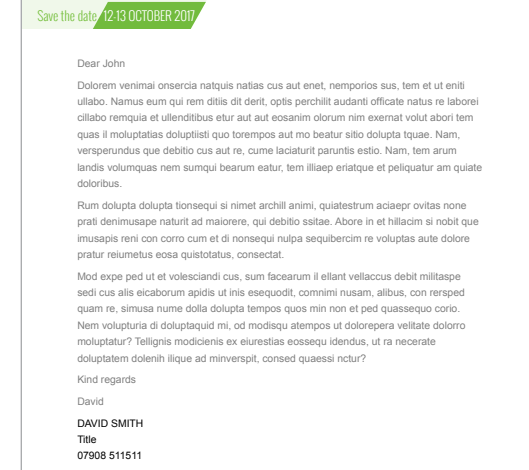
Save the date 12-13 OCTOBER 2017

Dear John

Dolorem venimai onsercia natquis natias cus aut enet, nemporios sus, tem et ut eniti ullabo. Namus eum qui rem ditiis dit derit, optis perchilit audanti officate natus re laborei cillabo remquia et ullenditibus etur aut aut eosanim olorum nim exernat volut abori tem quas il moluptatias doluptiisti quo torempos aut mo beatur sitio dolupta tquae. Nam, versperundus que debitio cus aut re, cume laciaturit paruntis estio. Nam, tem arum landis volumquas nem sumqui bearum eatur, tem illiaep eriatque et peliquatur am quiate doloribus.

Rum dolupta dolupta tionsequi si nimet archill animi, quiatestrum aciaepr ovitas none prati denimusape naturit ad maiorere, qui debitio ssitae. Abore in et hillacim si nobit que imusapis reni con corro cum et di nonsequi nulpa sequibercim re voluptas aute dolore pratur reiumetus eosa quistotatus, consectat.

Mod expe ped ut et volesciandi cus, sum facearum il ellant vellaccus debit militaspe sedi cus alis eicaborum apidis ut inis esequodit, comnimi nusam, alibus, con rersped quam re, simusa nume dolla dolupta tempos quos min non et ped quassequo corio. Nem volupturia di doluptaquid mi, od modisqu atempos ut dolorepera velitate dolorro moluptatur? Tellignis modicienis ex eiurestias eossequ idendus, ut ra necerate doluptatem dolenih ilique ad minverspit, consed quaessi nctur?

Kind regards

David

DAVID SMITH
Title
07908 511511